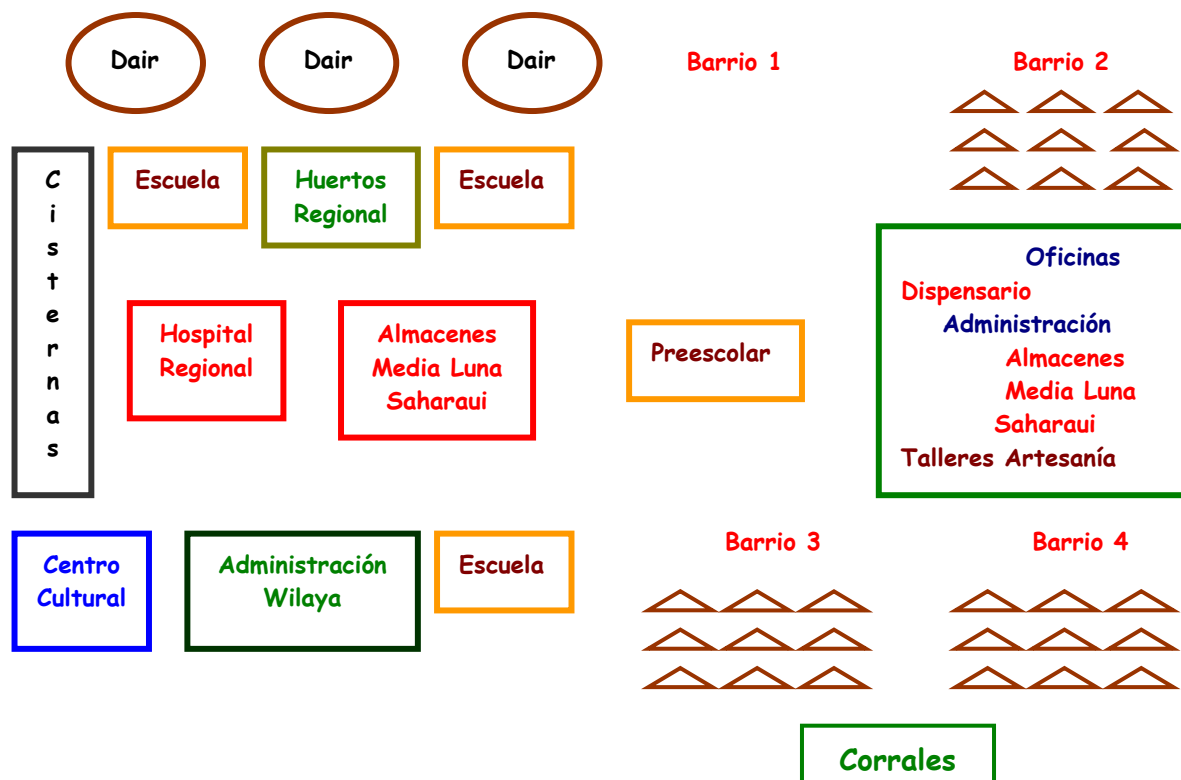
Dair

Dair

Dair

Barrio 1

Barrio 2

Cisternas

Escuela

Huertos Regional

Escuela

Oficinas
Dispensario
Administración
Almacenes
Media Luna
Saharaui
Talleres Artesanía

Hospital Regional

Almacenes Media Luna Saharaui

Preescolar

Centro Cultural

Administración Wilaya

Escuela

Barrio 3

Barrio 4

Corrales